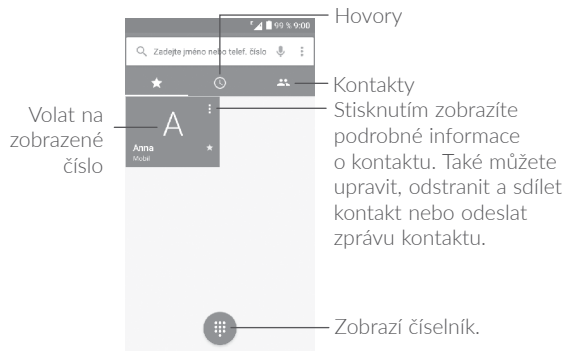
99 % 9:00

Zadejte jméno nebo telef. číslo

Hovory

Kontakty

Volat na zobrazené číslo

A

Anna
Mobil

Stisknutím zobrazíte podrobné informace o kontaktu. Také můžete upravit, odstranit a sdílet kontakt nebo odeslat zprávu kontaktu.

Zobrazí číselník.